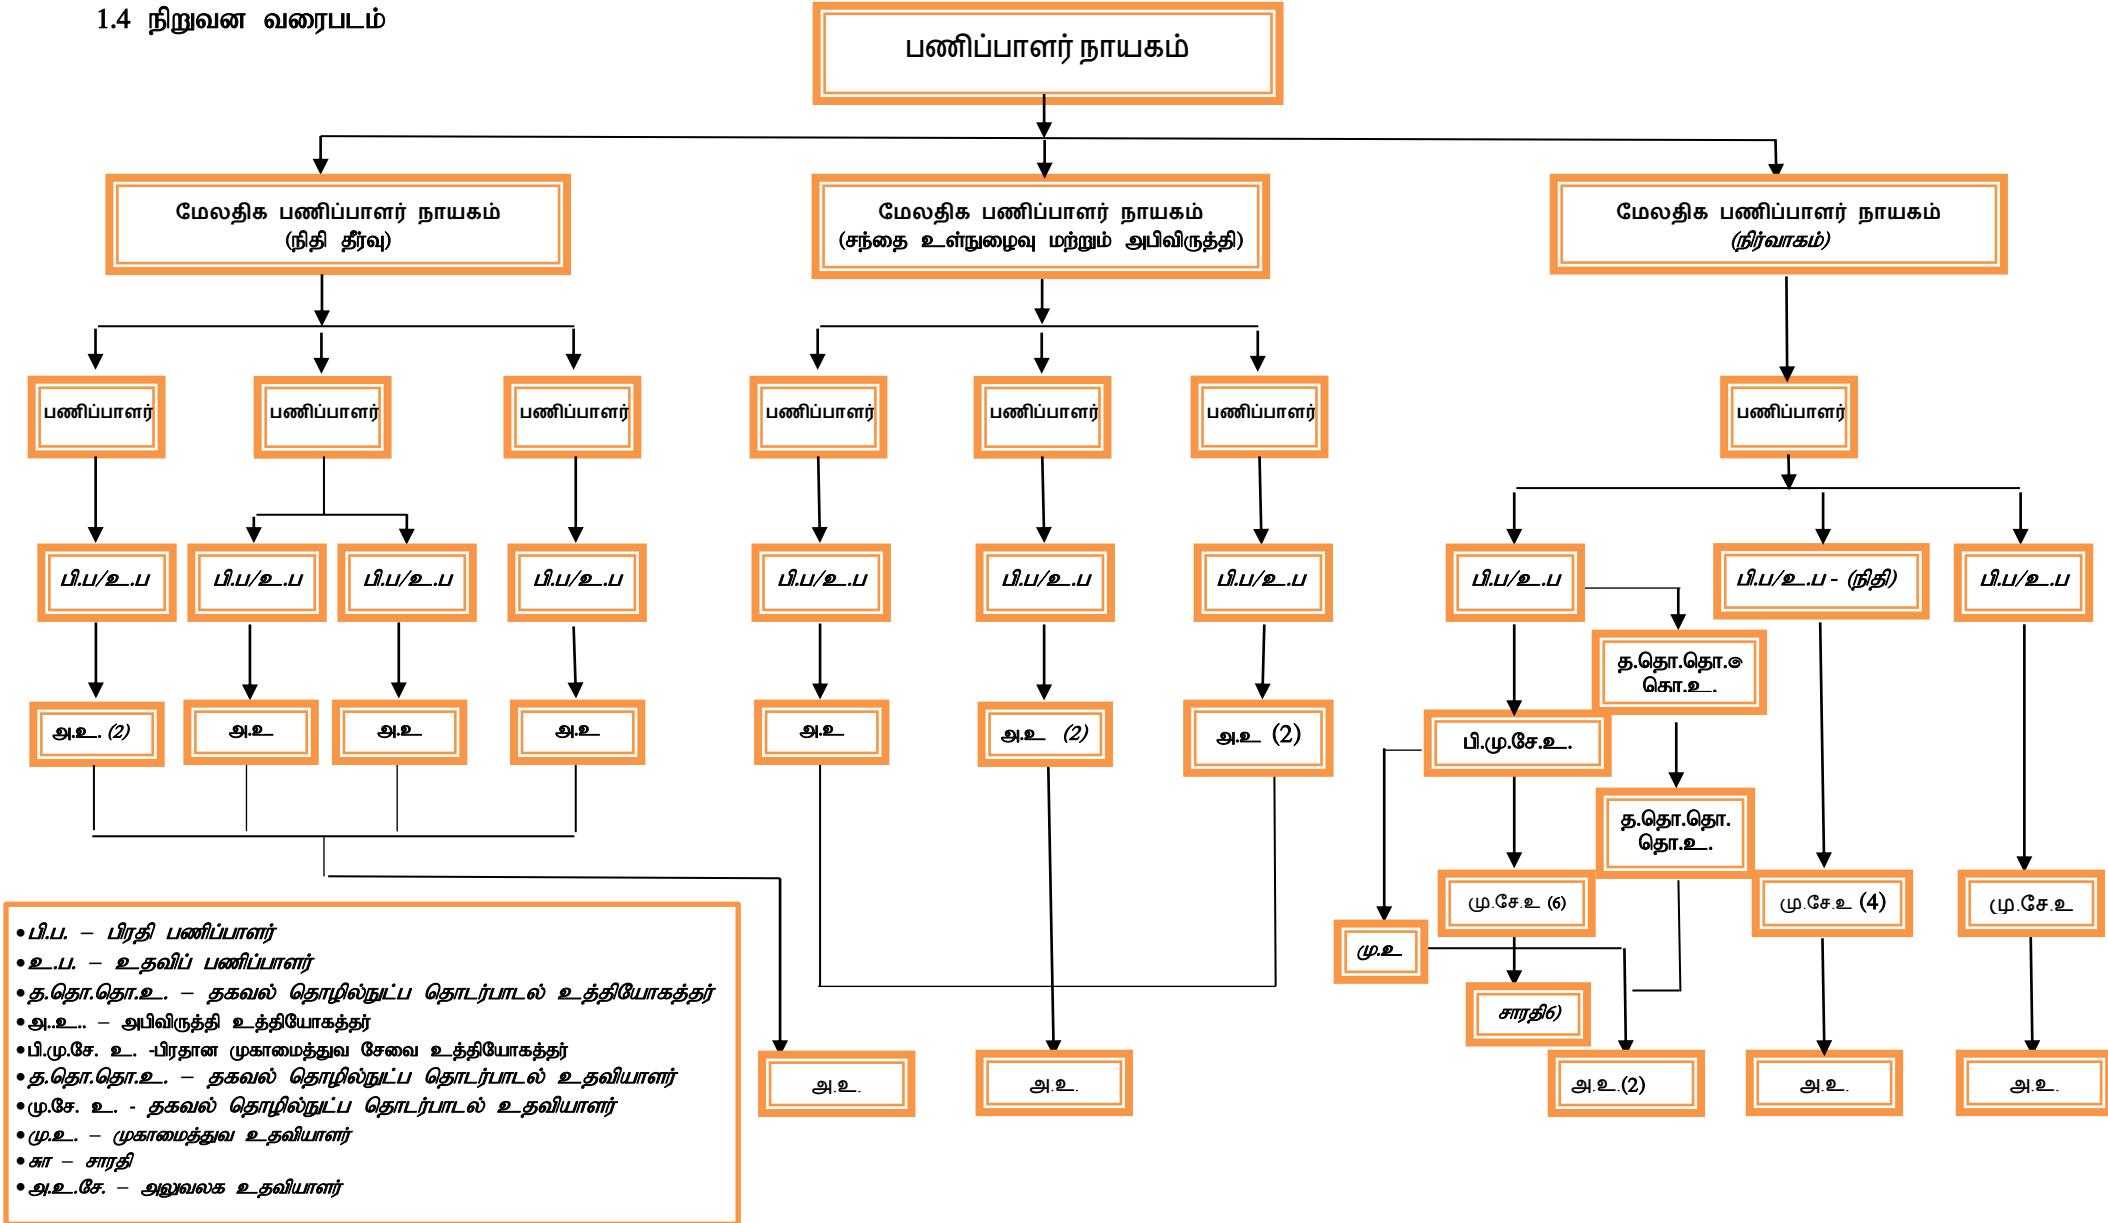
1.4 நிறுவன வரைபடம்

பணிப்பாளர் நாயகம்

மேலதிக பணிப்பாளர் நாயகம் (நிதி தீர்வு)

மேலதிக பணிப்பாளர் நாயகம் (சந்தை உள்நுழைவு மற்றும் அபிவிருத்தி)

மேலதிக பணிப்பாளர் நாயகம் (நிர்வாகம்)

பணிப்பாளர்

பணிப்பாளர்

பணிப்பாளர்

பணிப்பாளர்

பணிப்பாளர்

பணிப்பாளர்

பணிப்பாளர்

பி.ப/உ.ப

பி.ப/உ.ப

பி.ப/உ.ப

பி.ப/உ.ப

பி.ப/உ.ப

பி.ப/உ.ப

பி.ப/உ.ப

பி.ப/உ.ப

பி.ப/உ.ப - (நிதி)

பி.ப/உ.ப

அ.உ. (2)

அ.உ

அ.உ

அ.உ

அ.உ

அ.உ (2)

அ.உ (2)

த.தொ.தொ.உ கொ.உ.

பி.மு.சே.உ.

த.தொ.தொ. தொ.உ.

மு.சே.உ (6)

மு.சே.உ (4)

மு.சே.உ

மு.உ

சாரதி6)

அ.உ.

அ.உ.

அ.உ.(2)

அ.உ.

அ.உ.

•பி.ப. – பிரதி பணிப்பாளர்
•உ.ப. – உதவிப் பணிப்பாளர்
•த.தொ.தொ.உ. – தகவல் தொழில்நுட்ப தொடர்பாடல் உத்தியோகத்தர்
•அ..உ.. – அபிவிருத்தி உத்தியோகத்தர்
•பி.மு.சே. உ. -பிரதான முகாமைத்துவ சேவை உத்தியோகத்தர்
•த.தொ.தொ.உ. – தகவல் தொழில்நுட்ப தொடர்பாடல் உதவியாளர்
•மு.சே. உ. - தகவல் தொழில்நுட்ப தொடர்பாடல் உதவியாளர்
•மு.உ. – முகாமைத்துவ உதவியாளர்
•சா – சாரதி
•அ.உ.சே. – அலுவலக உதவியாளர்